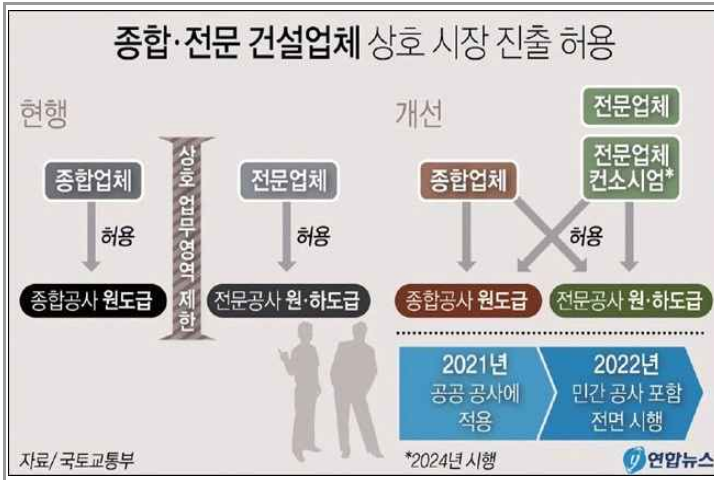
종합·전문 건설업체 상호 시장 진출 허용

현행

종합업체

허용

종합공사 원도급

상호 업무영역 제한

전문업체

허용

전문공사 원·하도급

개선

전문업체

종합업체

전문업체 컨소시엄*

허용

종합공사 원도급

전문공사 원·하도급

2021년
공공 공사에 적용

2022년
민간 공사 포함 전면 시행

자료/국토교통부

*2024년 시행

연합뉴스